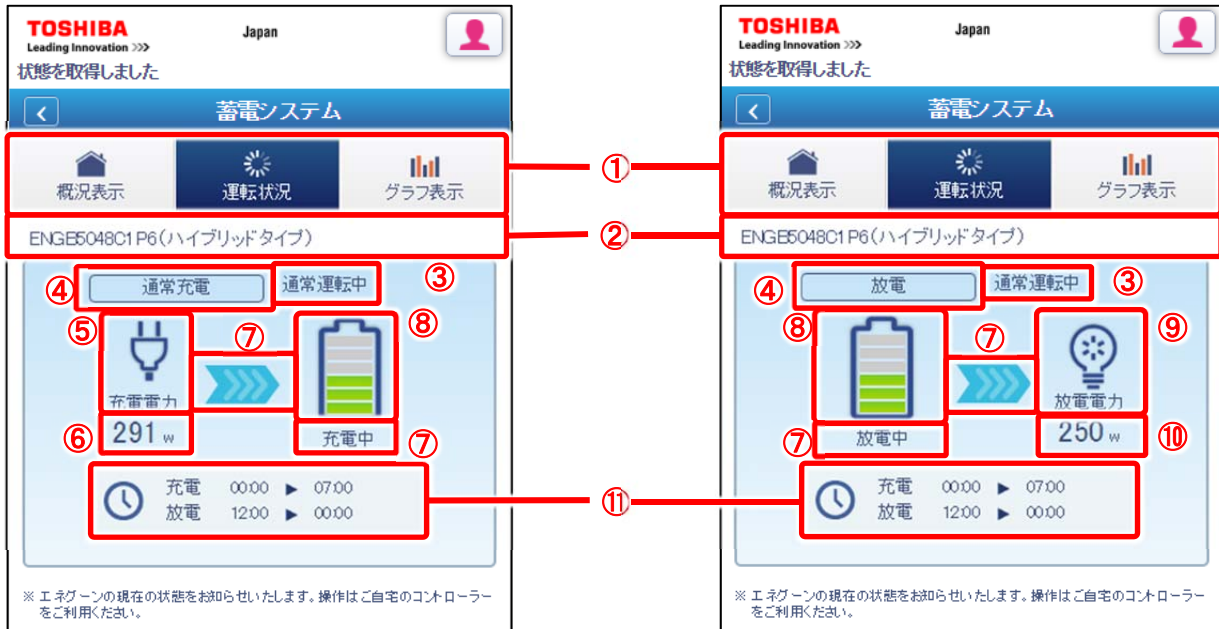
TOSHIBA
Leading Innovation >>>
Japan
状態を取得しました
蓄電システム
概況表示
運転状況
グラフ表示
ENGB5048C1 P6（ハイブリッドタイプ）
通常充電
通常運転中
充電電力
291 w
充電中
充電 00:00 ▶ 07:00
放電 12:00 ▶ 00:00
※ エネグーンの現在の状態をお知らせいたします。操作はご自宅のコントローラーをご利用ください。

①
②
③
④
⑤
⑥
⑦
⑧
⑨
⑩
⑪

TOSHIBA
Leading Innovation >>>
Japan
状態を取得しました
蓄電システム
概況表示
運転状況
グラフ表示
ENGB5048C1 P6（ハイブリッドタイプ）
放電
通常運転中
放電中
放電電力
250 w
充電 00:00 ▶ 07:00
放電 12:00 ▶ 00:00
※ エネグーンの現在の状態をお知らせいたします。操作はご自宅のコントローラーをご利用ください。